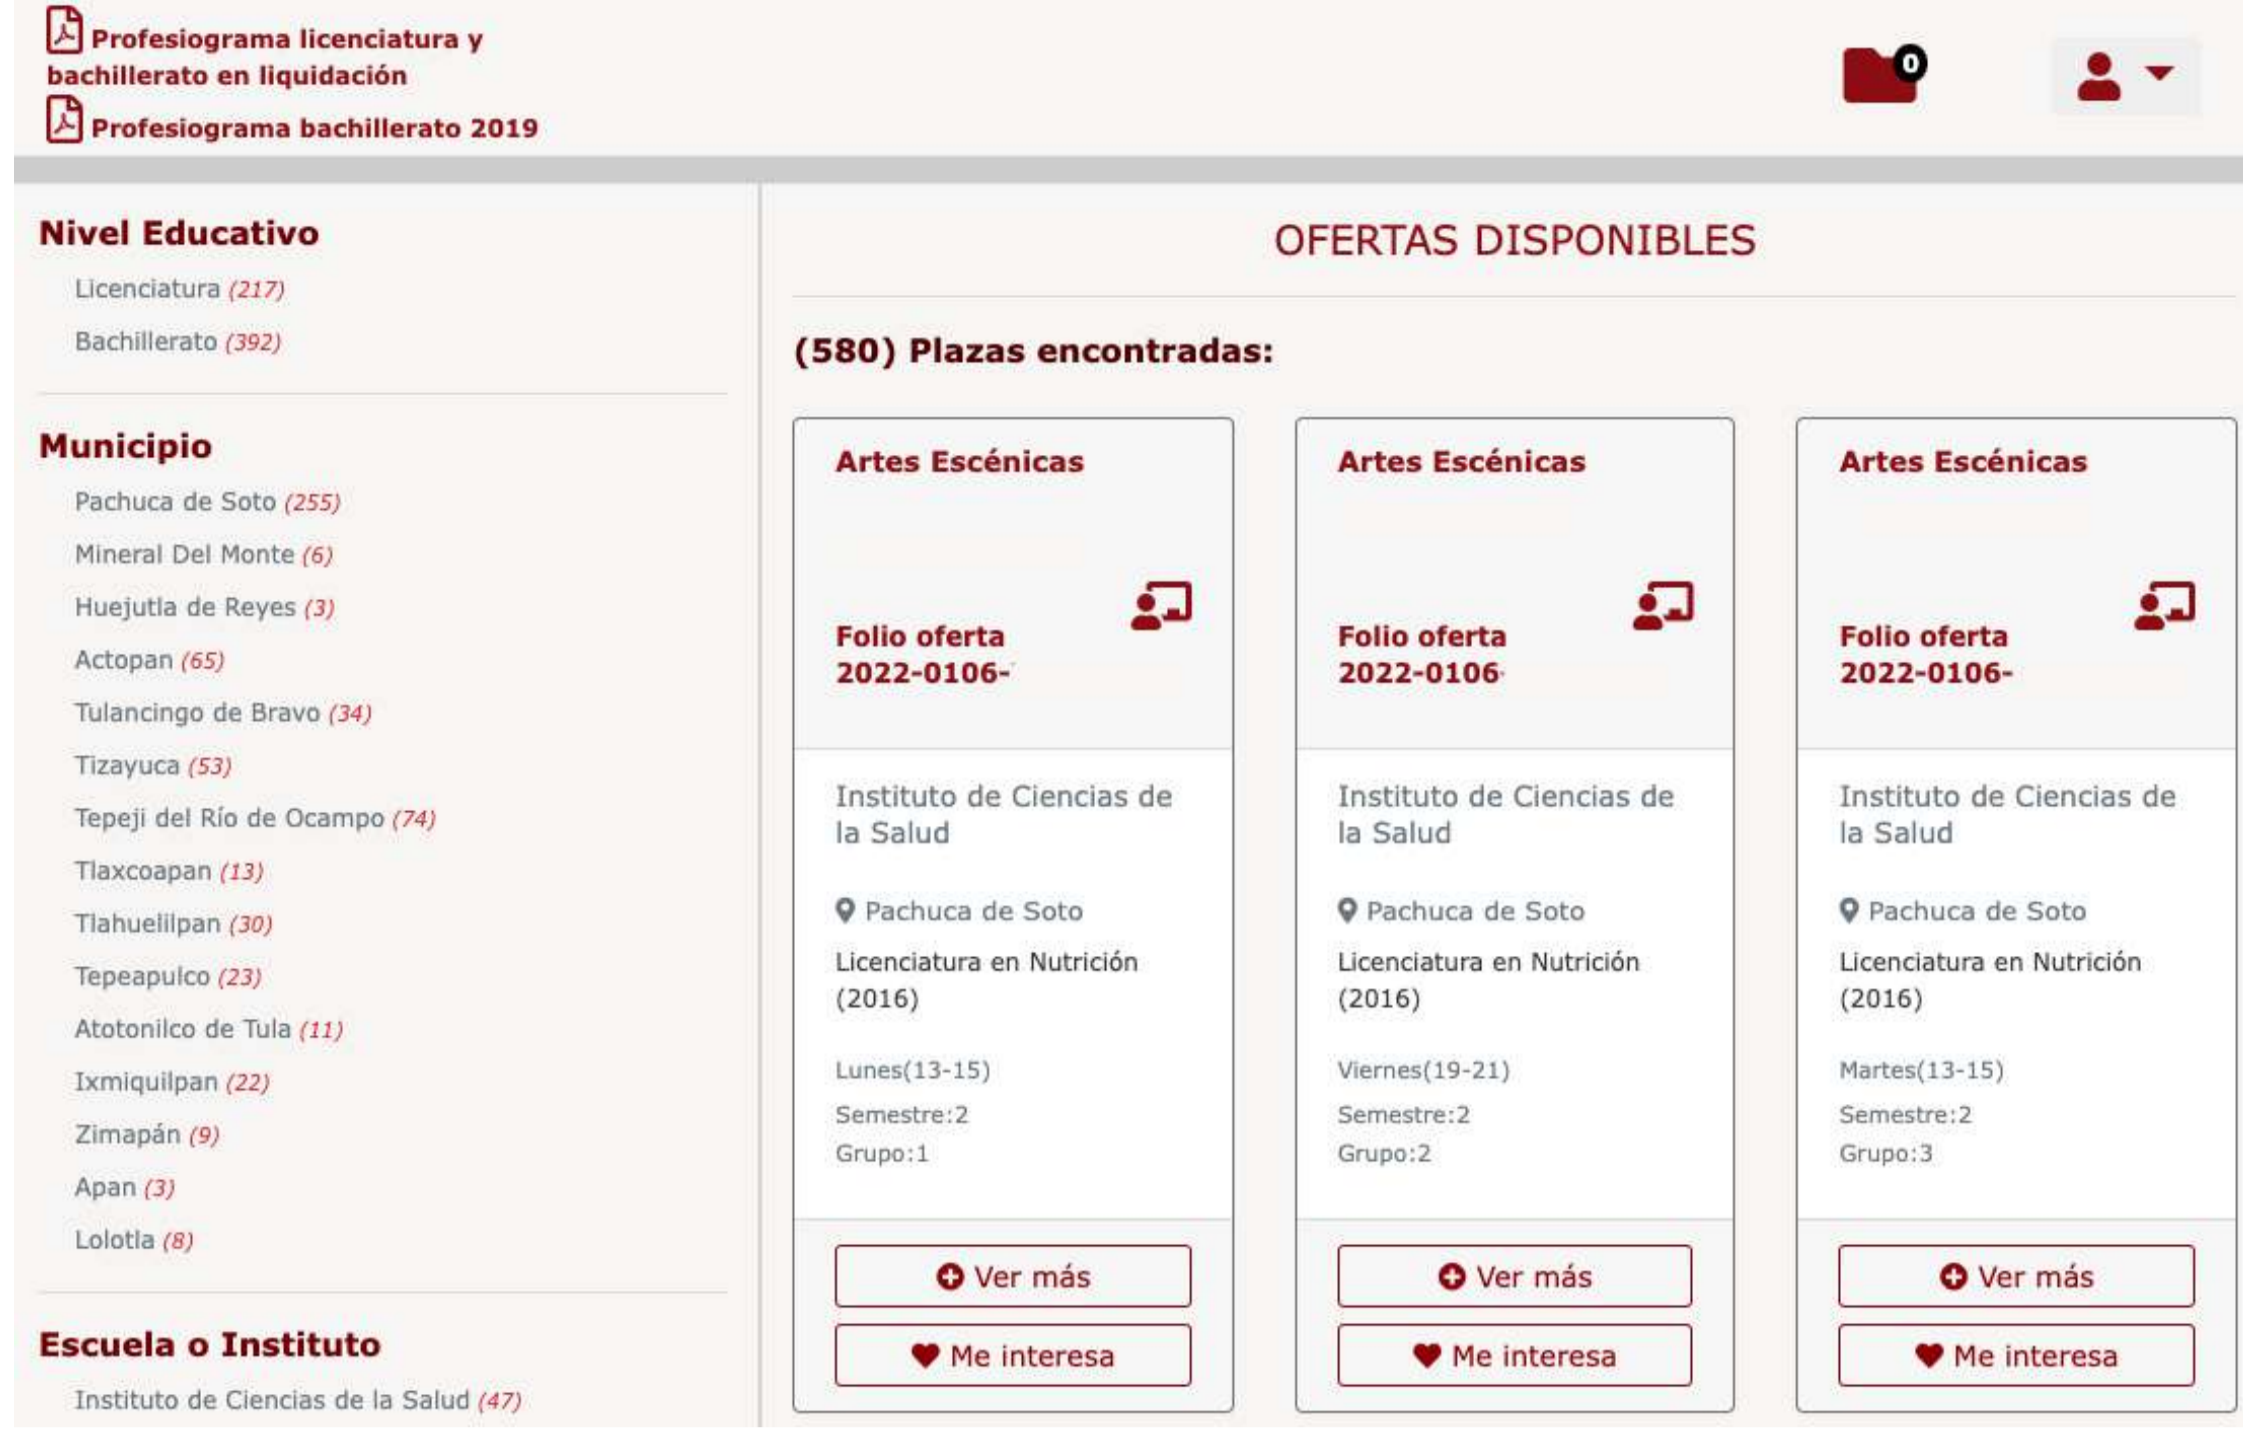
Profesiograma licenciatura y bachillerato en liquidación

Profesiograma bachillerato 2019

0

Nivel Educativo

Licenciatura (217)

Bachillerato (392)

Municipio

Pachuca de Soto (255)

Mineral Del Monte (6)

Huejutla de Reyes (3)

Actopan (65)

Tulancingo de Bravo (34)

Tizayuca (53)

Tepeji del Río de Ocampo (74)

Tlaxcoapan (13)

Tlahuelilpan (30)

Tepeapulco (23)

Atotonilco de Tula (11)

Ixmiquilpan (22)

Zimapán (9)

Apan (3)

Lolotla (8)

Escuela o Instituto

Instituto de Ciencias de la Salud (47)

OFERTAS DISPONIBLES

(580) Plazas encontradas:

Artes Escénicas

Folio oferta 2022-0106-

Instituto de Ciencias de la Salud

Pachuca de Soto

Licenciatura en Nutrición (2016)

Lunes(13-15)

Semestre:2

Grupo:1

Ver más

Me interesa

Artes Escénicas

Folio oferta 2022-0106

Instituto de Ciencias de la Salud

Pachuca de Soto

Licenciatura en Nutrición (2016)

Viernes(19-21)

Semestre:2

Grupo:2

Ver más

Me interesa

Artes Escénicas

Folio oferta 2022-0106-

Instituto de Ciencias de la Salud

Pachuca de Soto

Licenciatura en Nutrición (2016)

Martes(13-15)

Semestre:2

Grupo:3

Ver más

Me interesa